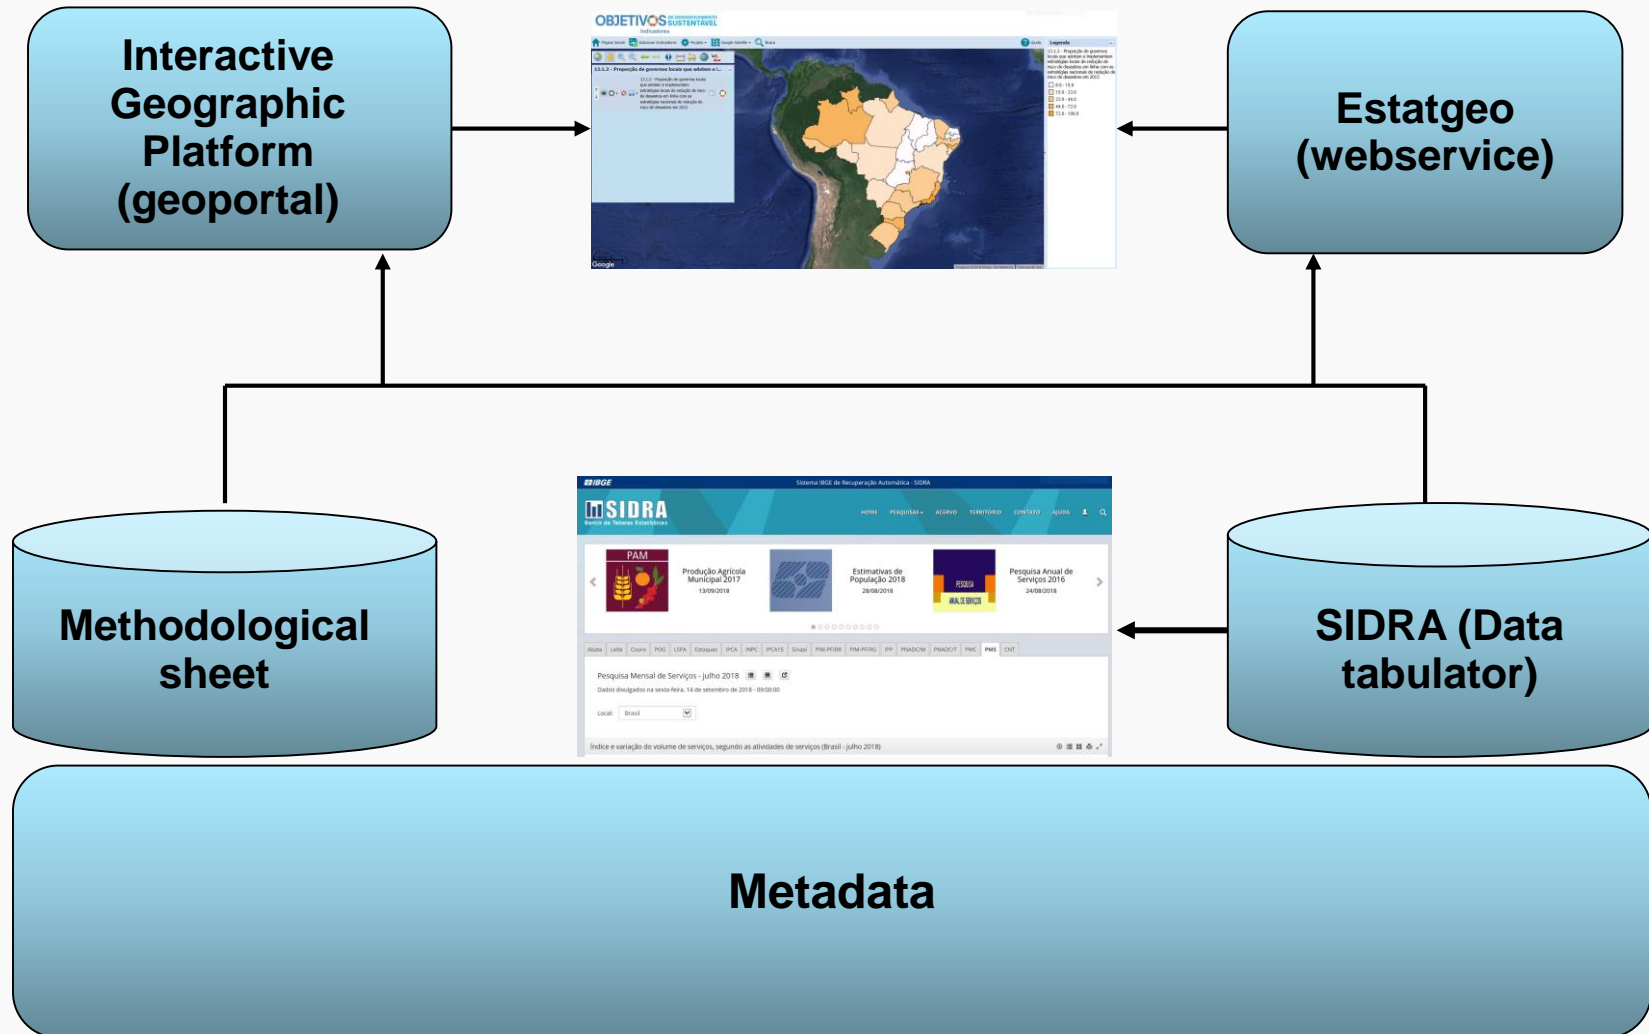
Interactive Geographic Platform (geoportal)

OBJETIVOS DE DESENVOLVIMENTO SUSTENTÁVEL
Indicadores

Legenda

Google

Estatgeo (webservice)

IBGE
Sistema IBGE de Recuperação Automática - SIDRA

SIDRA
Banco de Tabelas Estatísticas

HOME PESQUISAS ACERVO TERRITÓRIO CONTATO AJUDA

PAM
Produção Agrícola Municipal 2017
13/09/2018

Estimativas de População 2018
28/08/2018

PESQUISA ANUAL DE SERVIÇOS
Pesquisa Anual de Serviços 2016
24/08/2018

Abate Leite Couro POG LSPA Estoques IPCA INPC IPCA15 Sinapi PIM-PF/BR PIM-PF/RG IPP PNADCM PNADC/T PMC PMS CNT

Pesquisa Mensal de Serviços - julho 2018
Dados divulgados na sexta-feira, 14 de setembro de 2018 - 09:00:00

Local: Brasil

Índice e variação do volume de serviços, segundo as atividades de serviços (Brasil - julho 2018)

Methodological sheet

SIDRA (Data tabulator)

Metadata